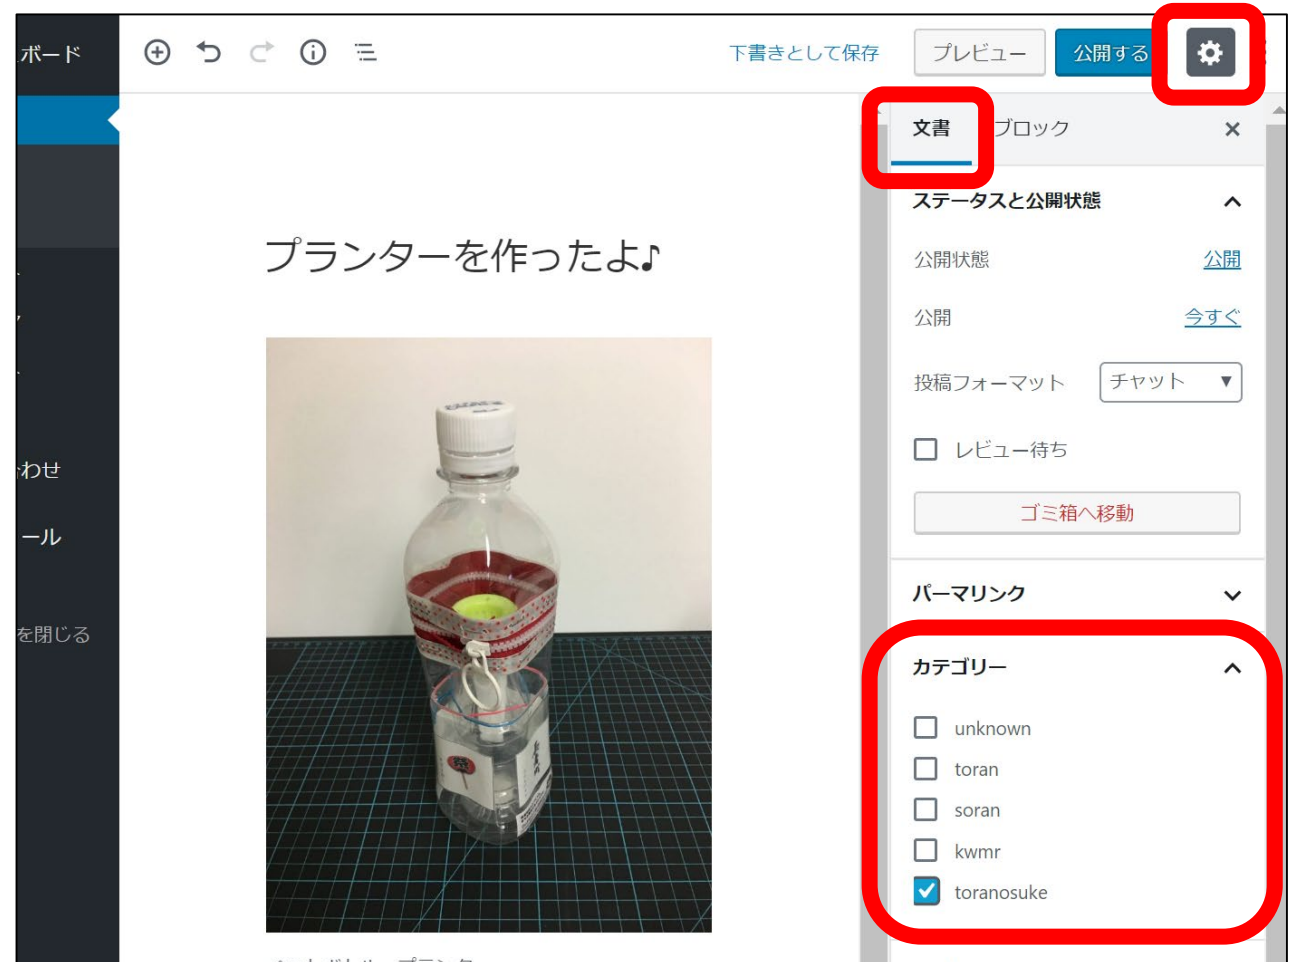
ボード

わせ

ール

を閉じる

下書きとして保存

プレビュー

公開する

文書

ブロック

×

プランターを作ったよ♪

ステータスと公開状態

公開状態

公開

公開

今すぐ

投稿フォーマット

チャット

レビュー待ち

ゴミ箱へ移動

パーマリンク

カテゴリー

unknown

toran

soran

kwmr

toranosuke